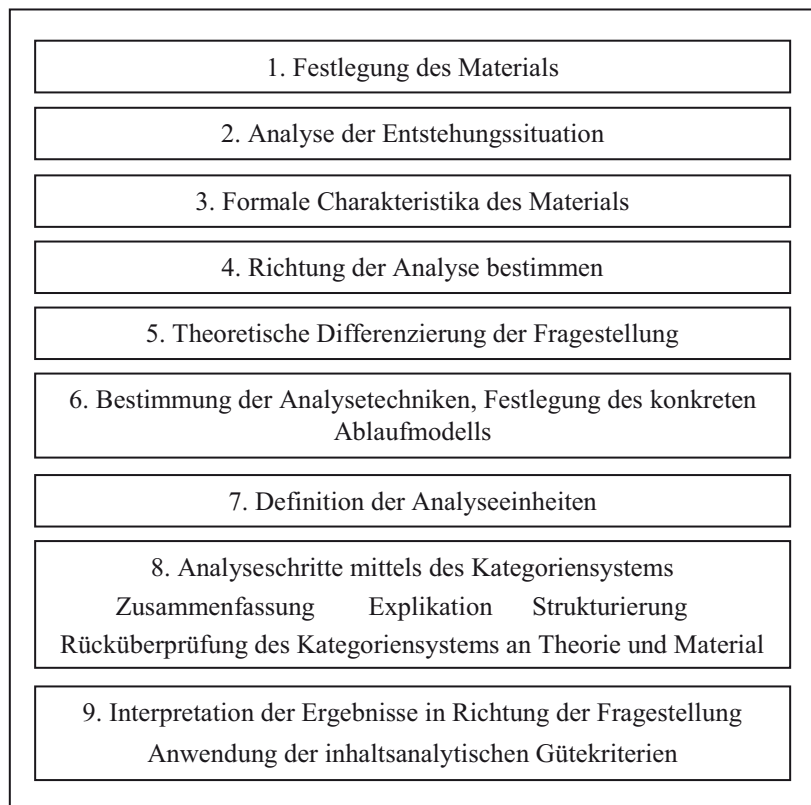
1. Festlegung des Materials

2. Analyse der Entstehungssituation

3. Formale Charakteristika des Materials

4. Richtung der Analyse bestimmen

5. Theoretische Differenzierung der Fragestellung

6. Bestimmung der Analysetechniken, Festlegung des konkreten Ablaufmodells

7. Definition der Analyseeinheiten

8. Analyseschritte mittels des Kategoriensystems
Zusammenfassung Explikation Strukturierung
Rücküberprüfung des Kategoriensystems an Theorie und Material

9. Interpretation der Ergebnisse in Richtung der Fragestellung
Anwendung der inhaltsanalytischen Gütekriterien